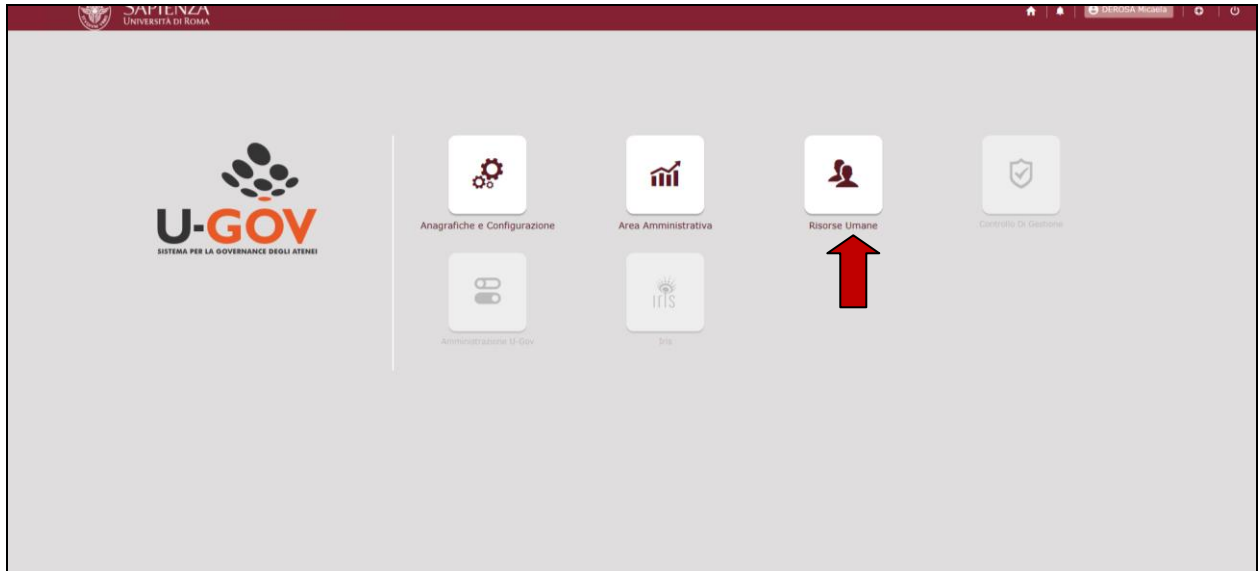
SAPIENZA
UNIVERSITÀ DI ROMA

DEROSA Micaela

U-GOV
SISTEMA PER LA GOVERNANCE DEGLI ATENEI

Anagrafiche e Configurazione

Area Amministrativa

Risorse Umane

Controllo Di Gestione

Amministrazione U-Gov

IRIS

Iris